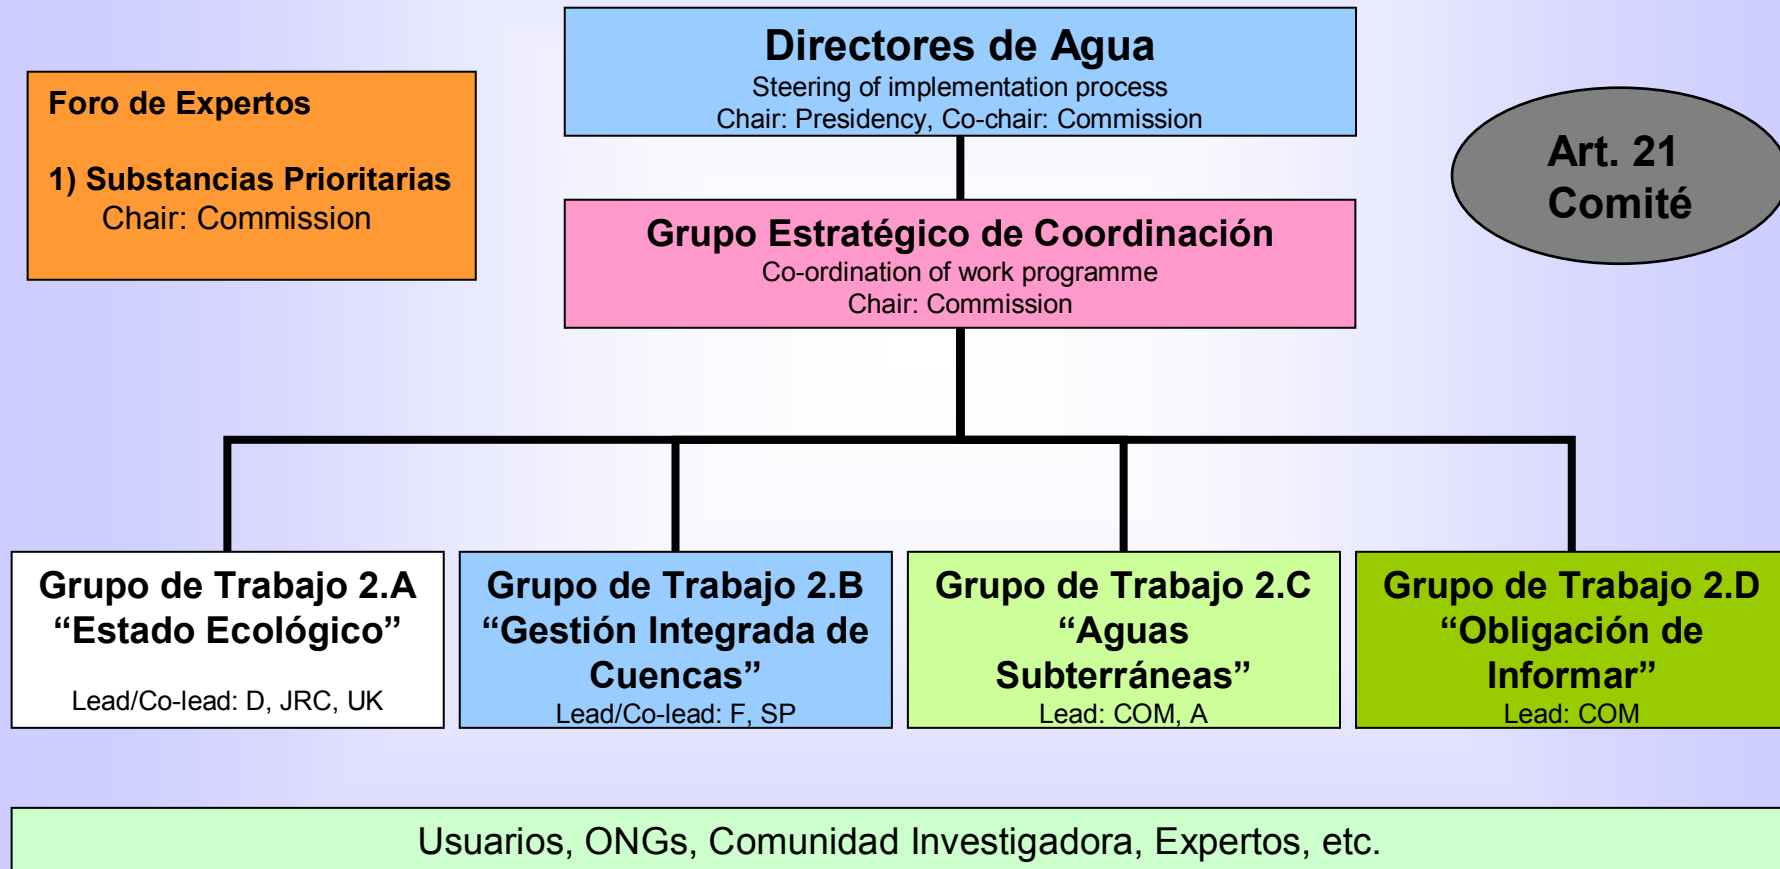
Foro de Expertos

1) Substancias Prioritarias
Chair: Commission

Directores de Agua
Steering of implementation process
Chair: Presidency, Co-chair: Commission

Art. 21
Comité

Grupo Estratégico de Coordinación
Co-ordination of work programme
Chair: Commission

Grupo de Trabajo 2.A
“Estado Ecológico”
Lead/Co-lead: D, JRC, UK

Grupo de Trabajo 2.B
“Gestión Integrada de Cuencas”
Lead/Co-lead: F, SP

Grupo de Trabajo 2.C
“Aguas Subterráneas”
Lead: COM, A

Grupo de Trabajo 2.D
“Obligación de Informar”
Lead: COM

Usuarios, ONGs, Comunidad Investigadora, Expertos, etc.